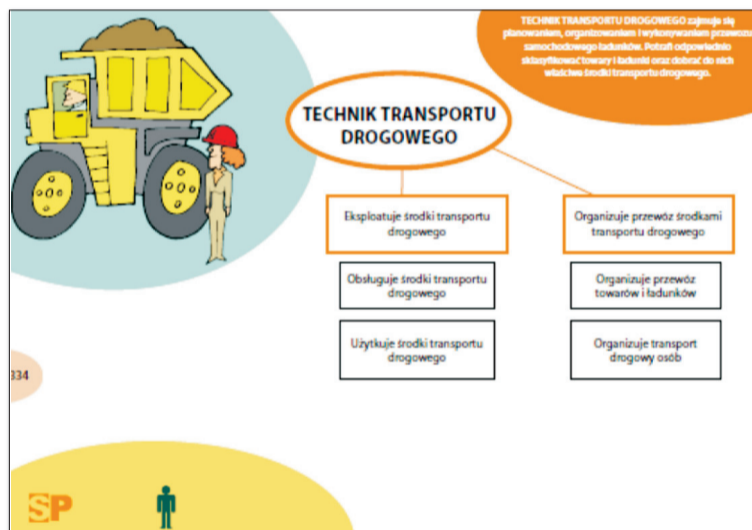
TECHNIK TRANSPORTU DROGOWEGO zajmuje się planowaniem, organizowaniem i wykonywaniem przewozu samochodowego ładunków. Potrafi odpowiednio sklasyfikować towary i ładunki oraz dobrać do nich właściwe środki transportu drogowego.

TECHNIK TRANSPORTU DROGOWEGO

Eksploatuje środki transportu drogowego

Obsługuje środki transportu drogowego

Użytkuje środki transportu drogowego

Organizuje przewóz środkami transportu drogowego

Organizuje przewóz towarów i ładunków

Organizuje transport drogowy osób

334

SP